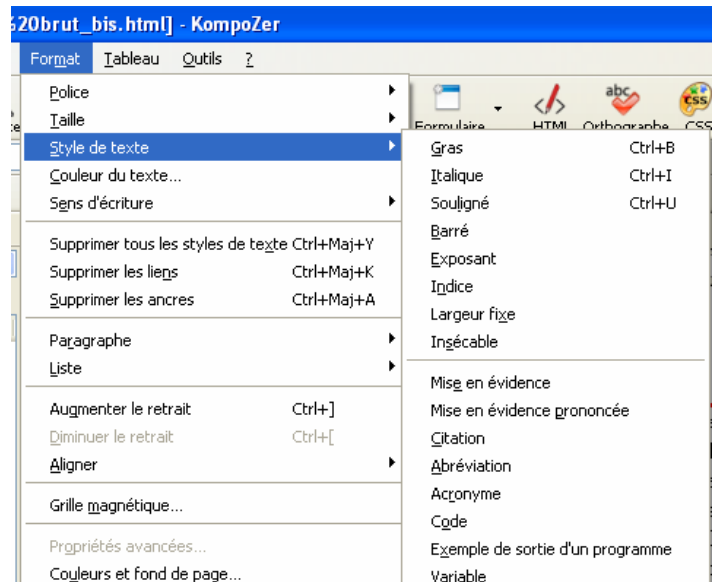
20brut_bis.html] - KompoZer

Format Tableau Outils ?

Police
Taille
Style de texte
Couleur du texte...
Sens d'écriture

Supprimer tous les styles de texte Ctrl+Maj+Y
Supprimer les liens Ctrl+Maj+K
Supprimer les ancres Ctrl+Maj+A

Paragraphe
Liste

Augmenter le retrait Ctrl+]
Diminuer le retrait Ctrl+[
Aligner

Grille magnétique...

Propriétés avancées...
Couleurs et fond de page...

Formulaire HTML Orthographe CSS

Gras Ctrl+B
Italique Ctrl+I
Souligné Ctrl+U
Barré
Exposant
Indice
Largeur fixe
Insécable

Mise en évidence
Mise en évidence prononcée
Citation
Abréviation
Acronyme
Code
Exemple de sortie d'un programme
Variable